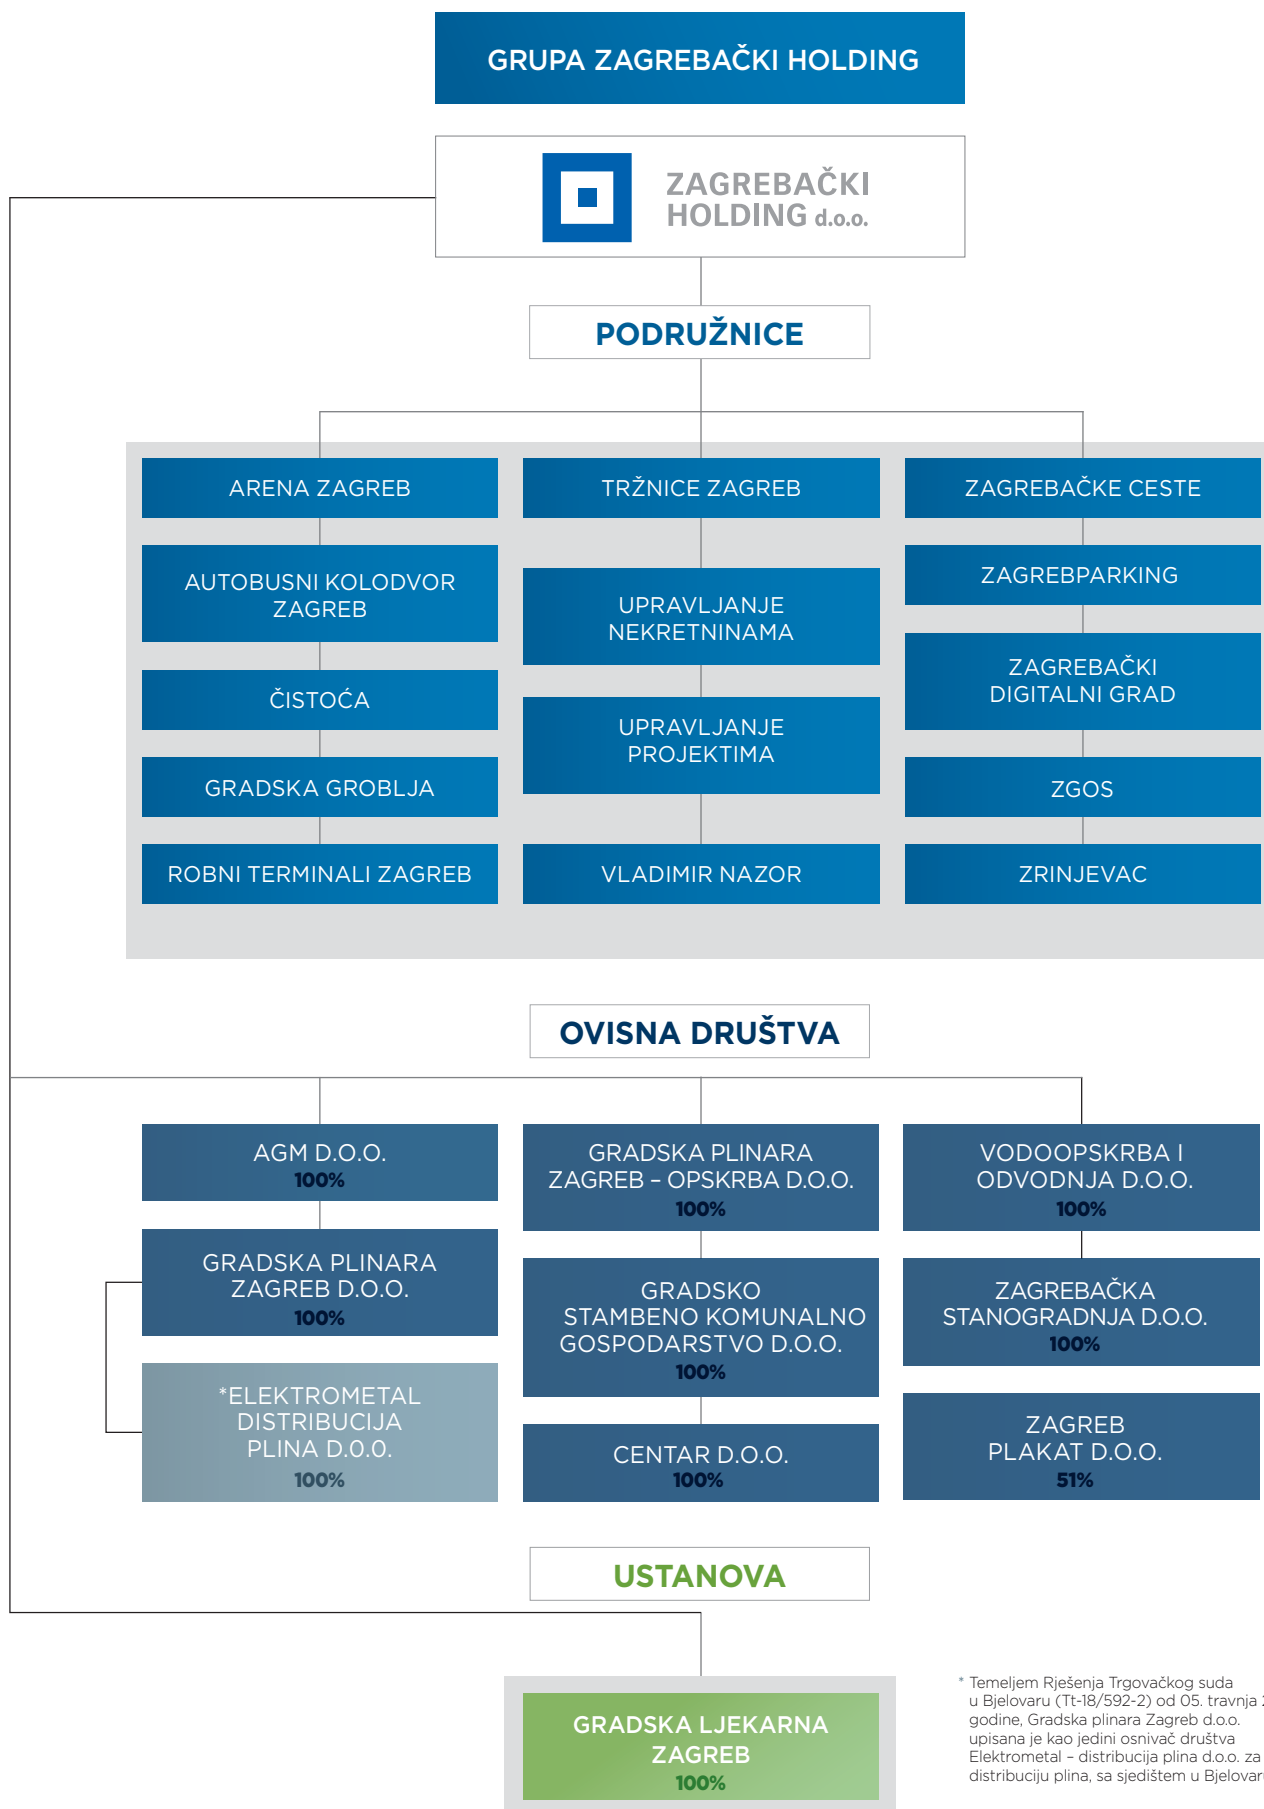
GRUPA ZAGREBAČKI HOLDING

ZAGREBAČKI HOLDING d.o.o.

PODRUŽNICE

ARENA ZAGREB

AUTOBUSNI KOLODVOR ZAGREB

ČISTOĆA

GRADSKA GROBLJA

ROBNI TERMINALI ZAGREB

TRŽNICE ZAGREB

UPRAVLJANJE NEKRETNINAMA

UPRAVLJANJE PROJEKTIMA

VLADIMIR NAZOR

ZAGREBAČKE CESTE

ZAGREBPARKING

ZAGREBAČKI DIGITALNI GRAD

ZGOS

ZRINJEVAC

OVISNA DRUŠTVA

AGM D.O.O.
100%

GRADSKA PLINARA ZAGREB D.O.O.
100%

*ELEKTROMETAL DISTRIBUCIJA PLINA D.O.O.
100%

GRADSKA PLINARA ZAGREB – OPSKRBA D.O.O.
100%

GRADSKO STAMBENO KOMUNALNO GOSPODARSTVO D.O.O.
100%

CENTAR D.O.O.
100%

VODOOPSKRBA I ODVODNJA D.O.O.
100%

ZAGREBAČKA STANOGRADNJA D.O.O.
100%

ZAGREB PLAKAT D.O.O.
51%

USTANOVA

GRADSKA LJEKARNA ZAGREB
100%

* Temeljem Rješenja Trgovačkog suda u Bjelovaru (Tt-18/592-2) od 05. travnja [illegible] godine, Gradska plinara Zagreb d.o.o. upisana je kao jedini osnivač društva Elektrometal – distribucija plina d.o.o. za distribuciju plina, sa sjedištem u Bjelovar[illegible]